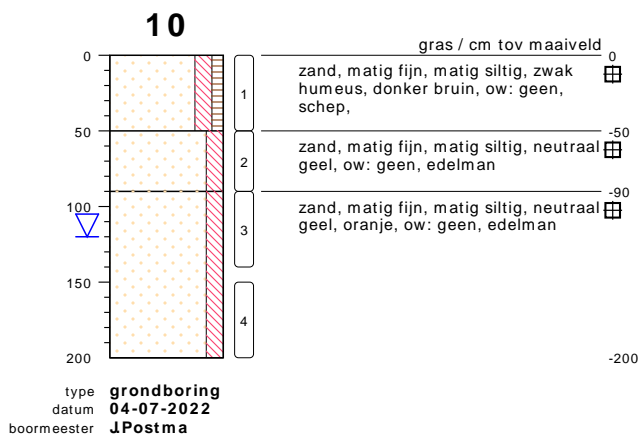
10

gras / cm tov maaiveld

0
50
100
150
200

1
2
3
4

zand, matig fijn, matig siltig, zwak humeus, donker bruin, ow: geen, schep,

-50
zand, matig fijn, matig siltig, neutraal geel, ow: geen, edelman

-90
zand, matig fijn, matig siltig, neutraal geel, oranje, ow: geen, edelman

-200

type grondboring
datum 04-07-2022
boormeester J.Postma